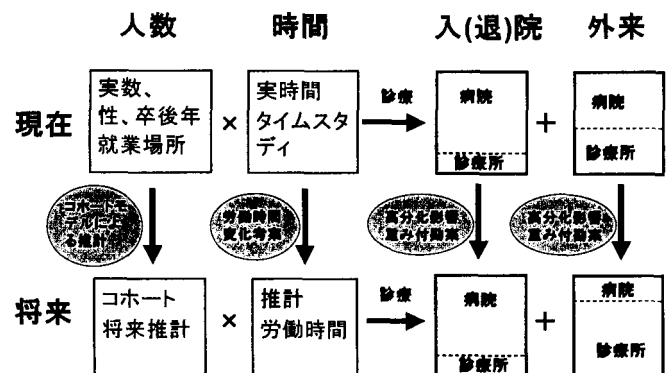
人数　時間　入(退)院　外来

現在

実数、性、卒後年就業場所

×

実時間タイムスタディ

診療

病院

診療所

+

病院

診療所

コホートモデルによる推計

労働時間変化考慮

高分化影響重み付け
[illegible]

高分化影響重み付け
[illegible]

将来

コホート将来推計

×

推計労働時間

診療

病院

診療所

+

病院

診療所